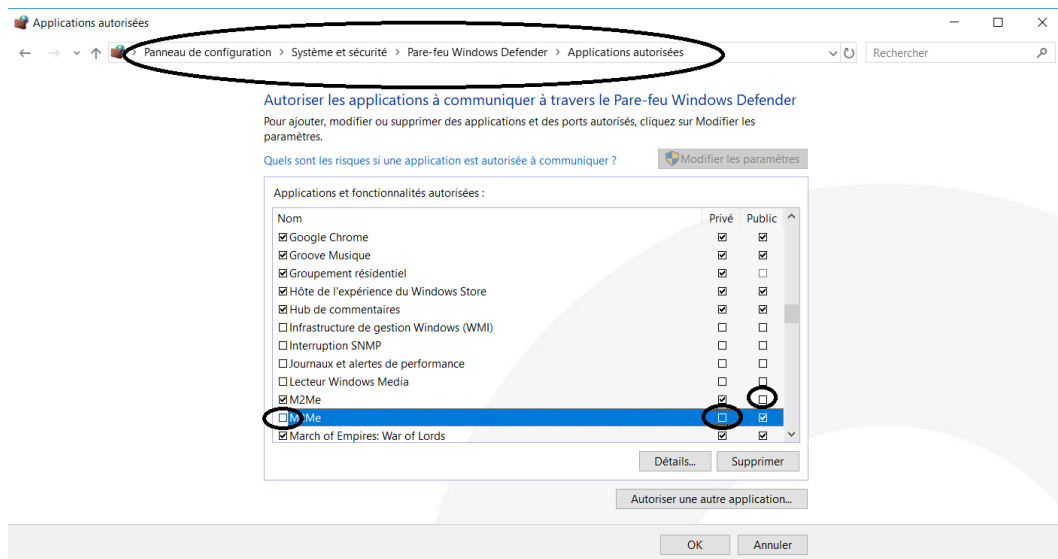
Applications autorisées

Panneau de configuration > Système et sécurité > Pare-feu Windows Defender > Applications autorisées

Rechercher

Autoriser les applications à communiquer à travers le Pare-feu Windows Defender

Pour ajouter, modifier ou supprimer des applications et des ports autorisés, cliquez sur Modifier les paramètres.

Quels sont les risques si une application est autorisée à communiquer ?

Modifier les paramètres

Applications et fonctionnalités autorisées :

| Nom | Privé | Public |
|---|---|---|
| ☑ Google Chrome | ☑ | ☑ |
| ☑ Groove Musique | ☑ | ☑ |
| ☑ Groupement résidentiel | ☑ | ☐ |
| ☑ Hôte de l'expérience du Windows Store | ☑ | ☑ |
| ☑ Hub de commentaires | ☑ | ☑ |
| ☐ Infrastructure de gestion Windows (WMI) | ☐ | ☐ |
| ☐ Interruption SNMP | ☐ | ☐ |
| ☐ Journaux et alertes de performance | ☐ | ☐ |
| ☐ Lecteur Windows Media | ☐ | ☐ |
| ☑ M2Me | ☑ | ☐ |
| ☐ M2Me | ☐ | ☑ |
| ☑ March of Empires: War of Lords | ☑ | ☑ |

Détails...

Supprimer

Autoriser une autre application...

OK

Annuler